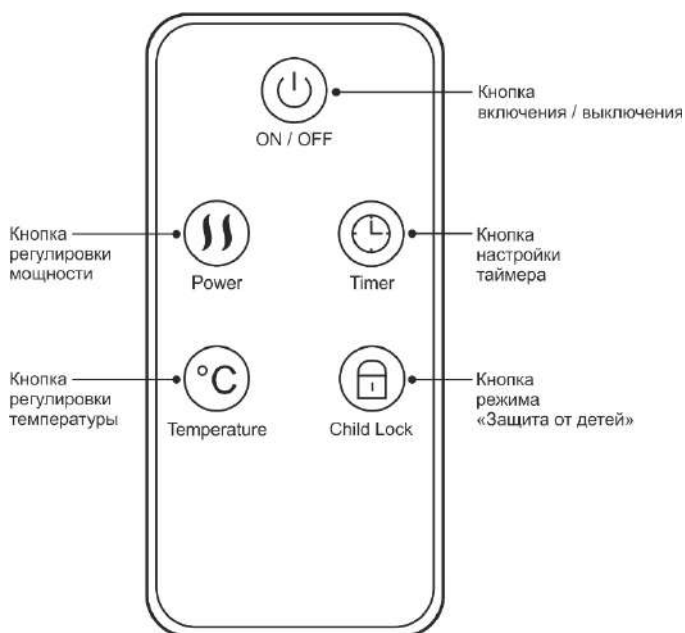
Кнопка включения / выключения

ON / OFF

Кнопка регулировки мощности

Power

Timer

Кнопка настройки таймера

Кнопка регулировки температуры

°C

Temperature

Child Lock

Кнопка режима «Защита от детей»